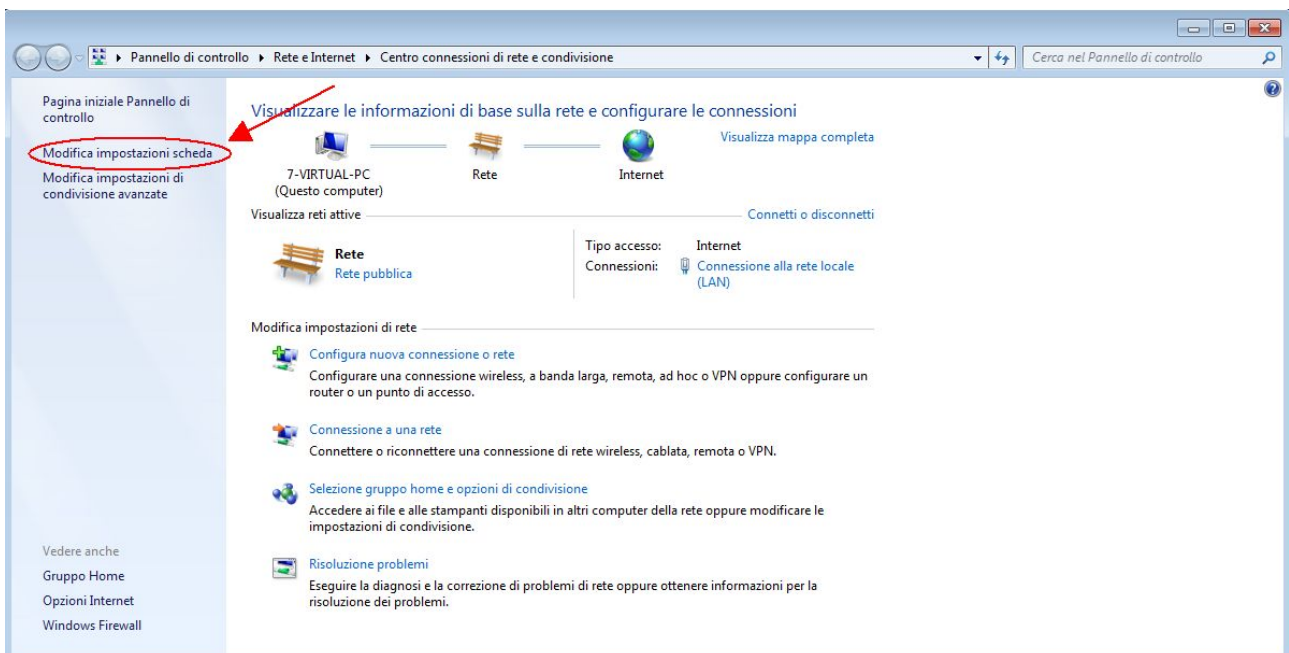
▸ Pannello di controllo ▸ Rete e Internet ▸ Centro connessioni di rete e condivisione

Cerca nel Pannello di controllo

Pagina iniziale Pannello di controllo

Modifica impostazioni scheda

Modifica impostazioni di condivisione avanzate

Vedere anche

Gruppo Home

Opzioni Internet

Windows Firewall

Visualizzare le informazioni di base sulla rete e configurare le connessioni

Visualizza mappa completa

7-VIRTUAL-PC
(Questo computer)

Rete

Internet

Visualizza reti attive

Connetti o disconnetti

Rete
Rete pubblica

Tipo accesso: Internet
Connessioni: Connessione alla rete locale (LAN)

Modifica impostazioni di rete

Configura nuova connessione o rete
Configurare una connessione wireless, a banda larga, remota, ad hoc o VPN oppure configurare un router o un punto di accesso.

Connessione a una rete
Connettere o riconnettere una connessione di rete wireless, cablata, remota o VPN.

Selezione gruppo home e opzioni di condivisione
Accedere ai file e alle stampanti disponibili in altri computer della rete oppure modificare le impostazioni di condivisione.

Risoluzione problemi
Eseguire la diagnosi e la correzione di problemi di rete oppure ottenere informazioni per la risoluzione dei problemi.